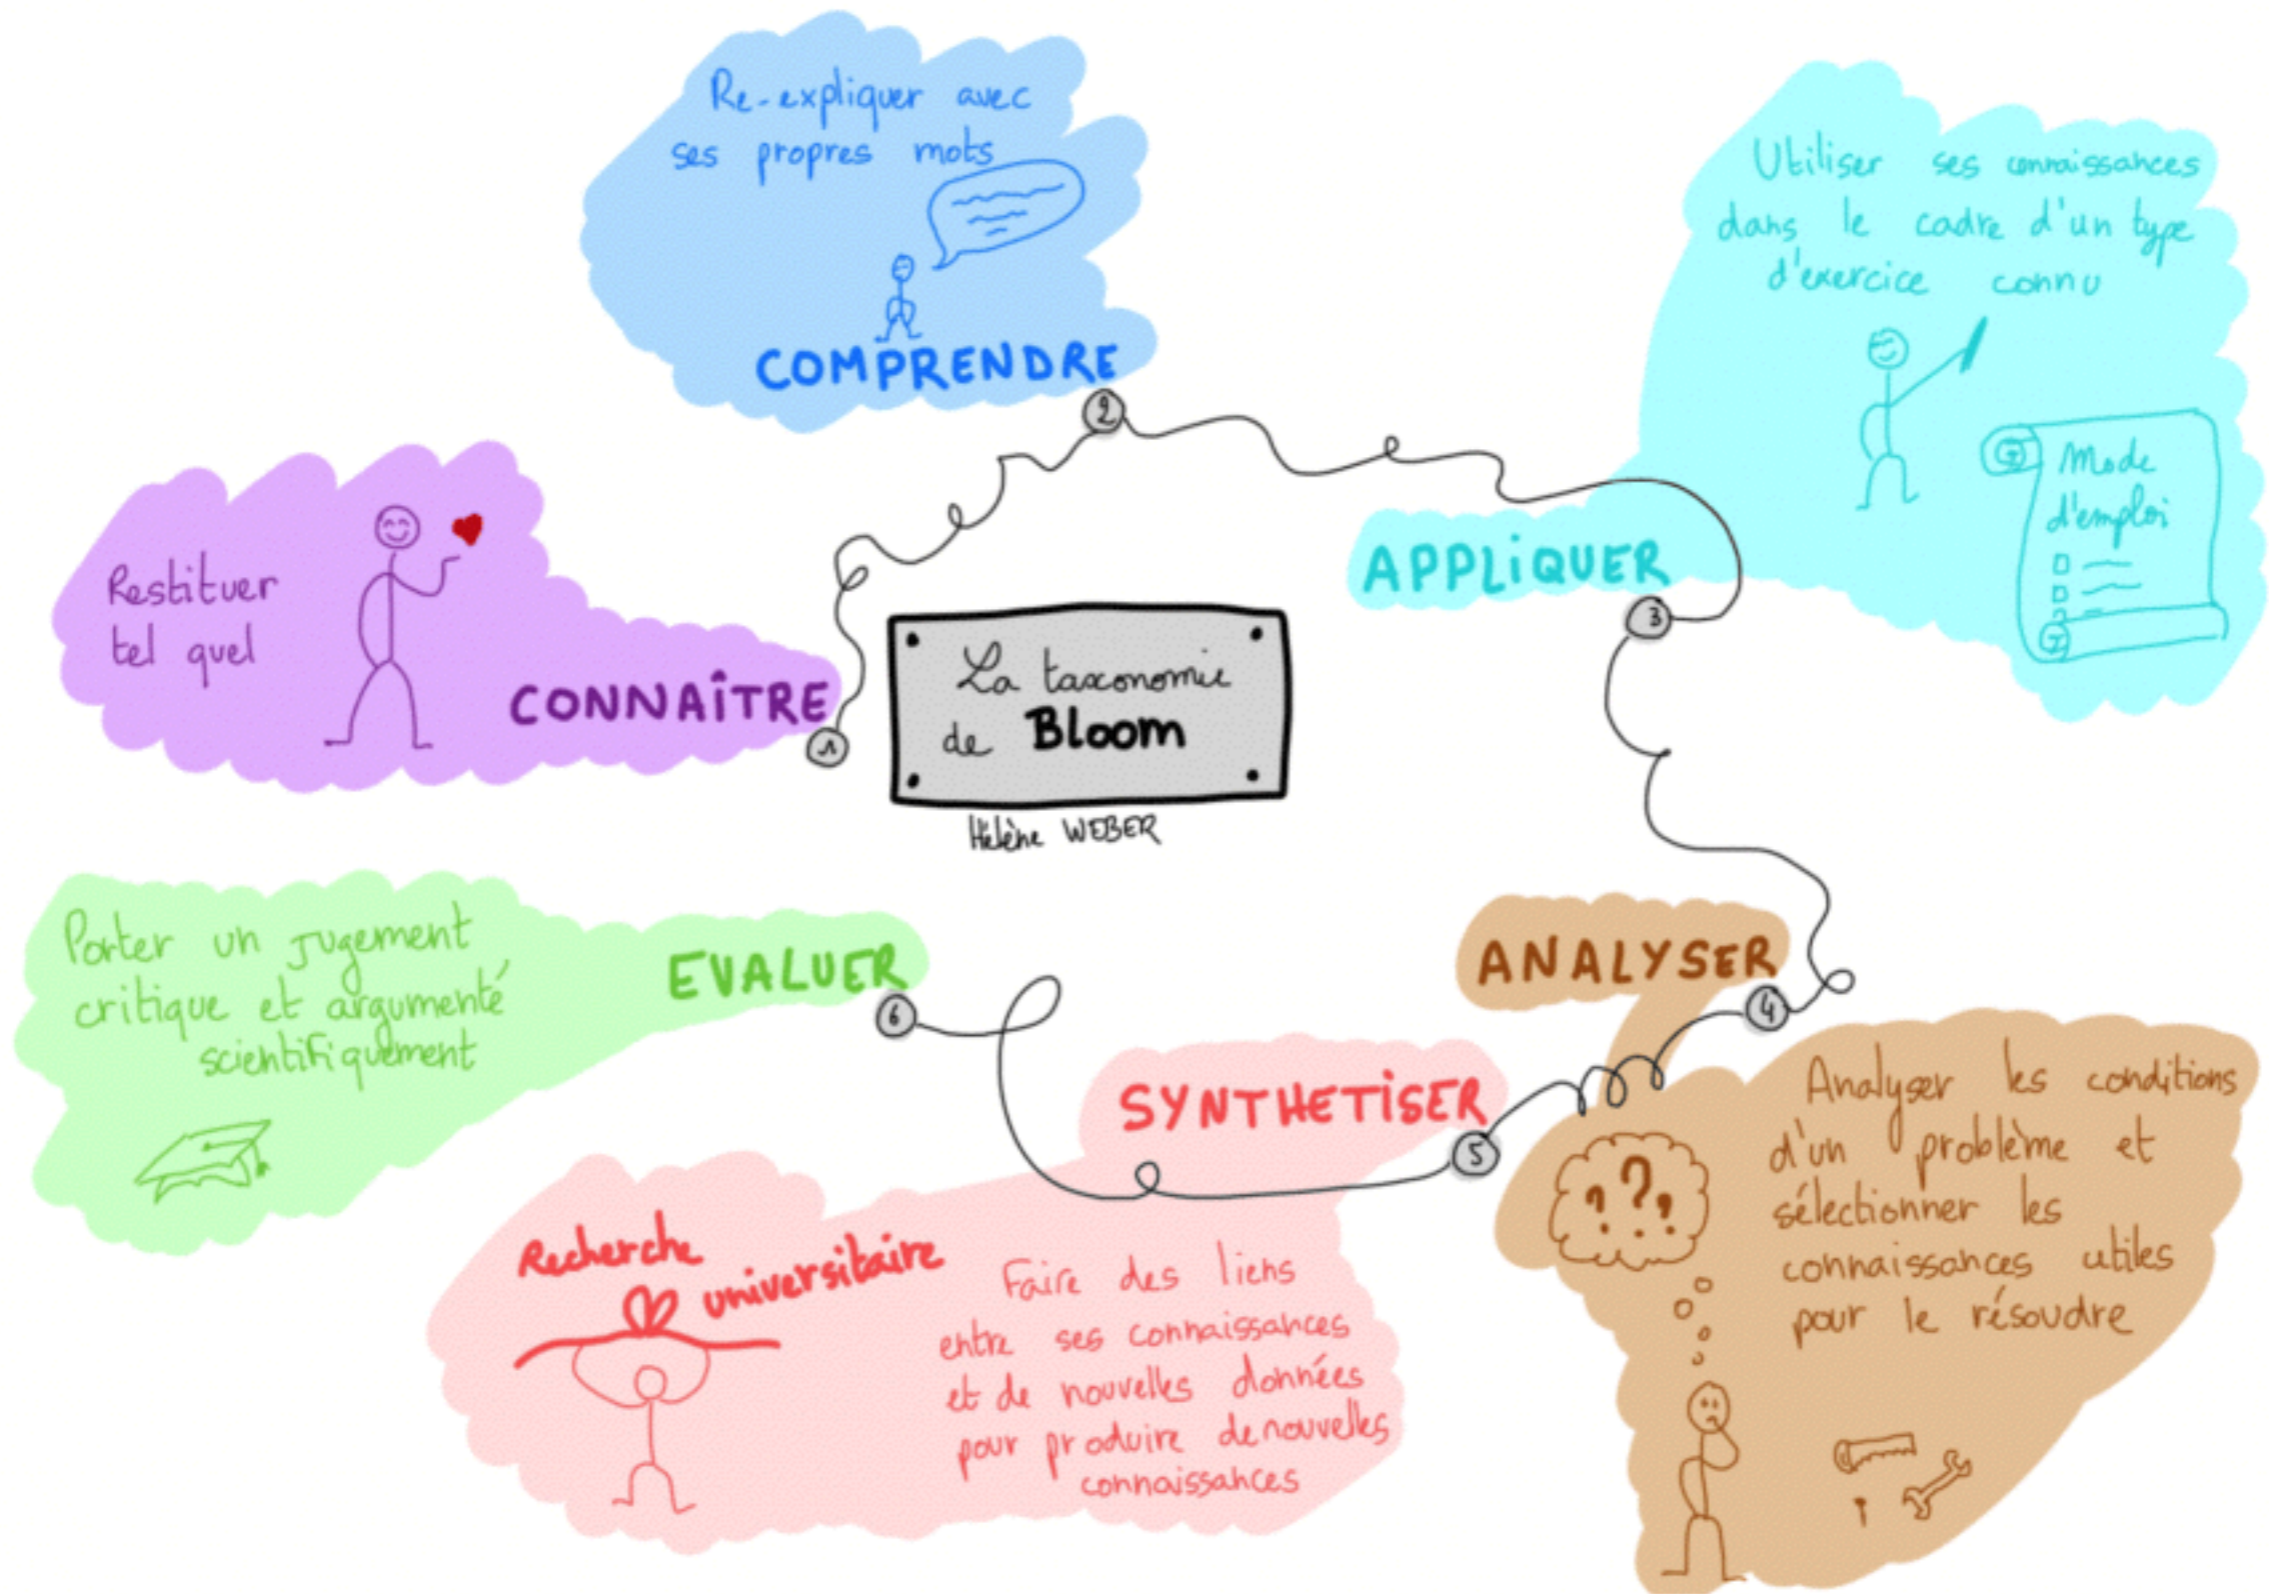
La taxonomie de Bloom

Hélène WEBER

1
CONNAÎTRE
Restituer tel quel

2
COMPRENDRE
Re-expliquer avec ses propres mots

3
APPLIQUER
Utiliser ses connaissances dans le cadre d'un type d'exercice connu

Mode d'emploi

4
ANALYSER
Analyser les conditions d'un problème et sélectionner les connaissances utiles pour le résoudre

?
?
?

5
SYNTHETISER
Faire des liens entre ses connaissances et de nouvelles données pour produire de nouvelles connaissances

Recherche universitaire

6
EVALUER
Porter un jugement critique et argumenté scientifiquement